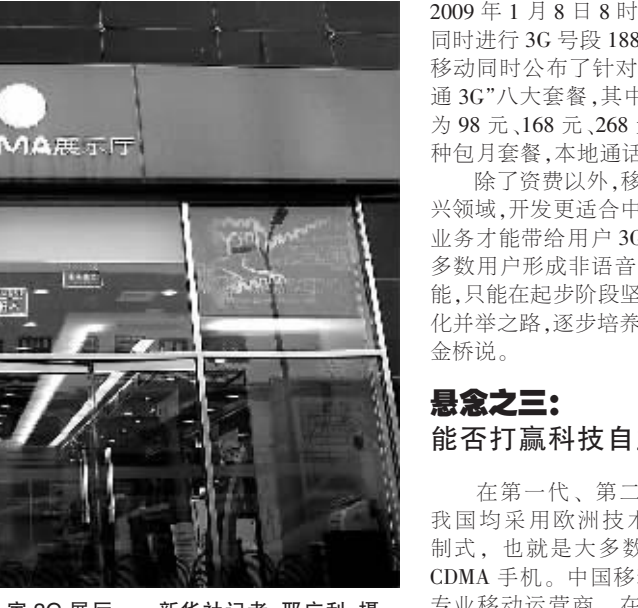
MA展示厅

家 3G 展厅。 新华社记者 邢广利 摄

2009 年 1 月 8 日 8 时
同时进行 3G 号段 188
移动同时公布了针对
通 3G"八大套餐,其中
为 98 元、168 元、268
种包月套餐,本地通话

除了资费以外,移
兴领域,开发更适合中
业务才能带给用户 3G
多数用户形成非语音
能,只能在起步阶段坚
化并举之路,逐步培养
金桥说。

悬念之三:
能否打赢科技自

在第一代、第二
我国均采用欧洲技术
制式, 也就是大多数
CDMA 手机。中国移
专业移动运营商, 在